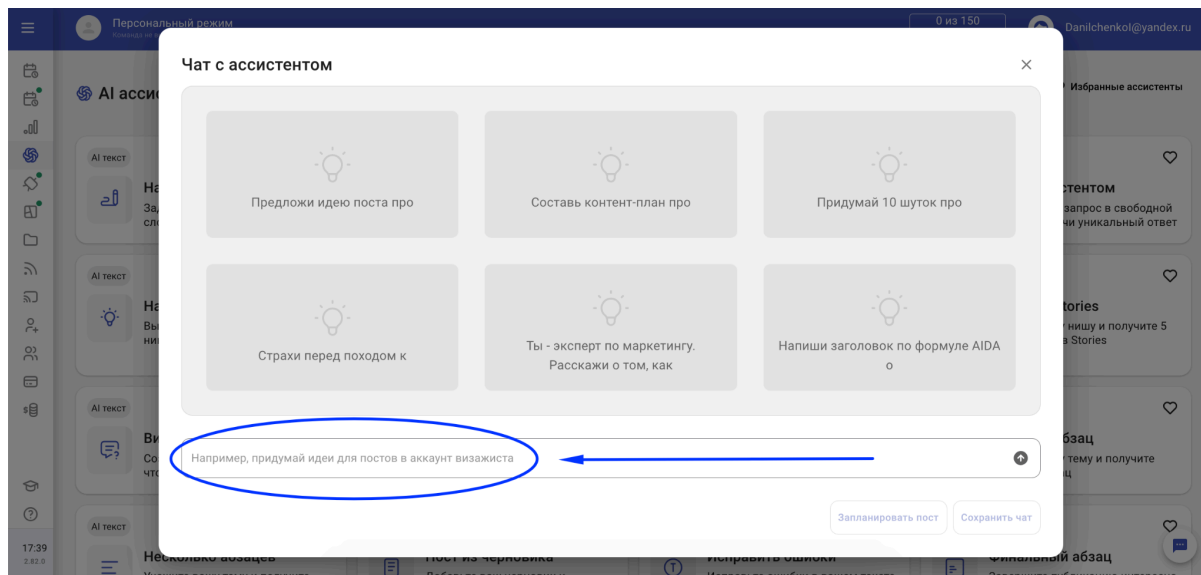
Персональный режим
0 из 150
Danilchenkol@yandex.ru

AI асси
Избранные ассистенты

AI текст
AI текст
AI текст
AI текст

стентом
запрос в свободной
чи уникальный ответ

tories
нишу и получите 5
а Stories

абзац
тему и получите

Несколько абзацев
Пост из черновика
Исправить ошибки
Финальный абзац

17:39
2.82.0

Чат с ассистентом

Предложи идею поста про

Составь контент-план про

Придумай 10 шуток про

Страхи перед походом к

Ты - эксперт по маркетингу. Расскажи о том, как

Напиши заголовок по формуле AIDA о

Например, придумай идеи для постов в аккаунт визажиста

Запланировать пост
Сохранить чат